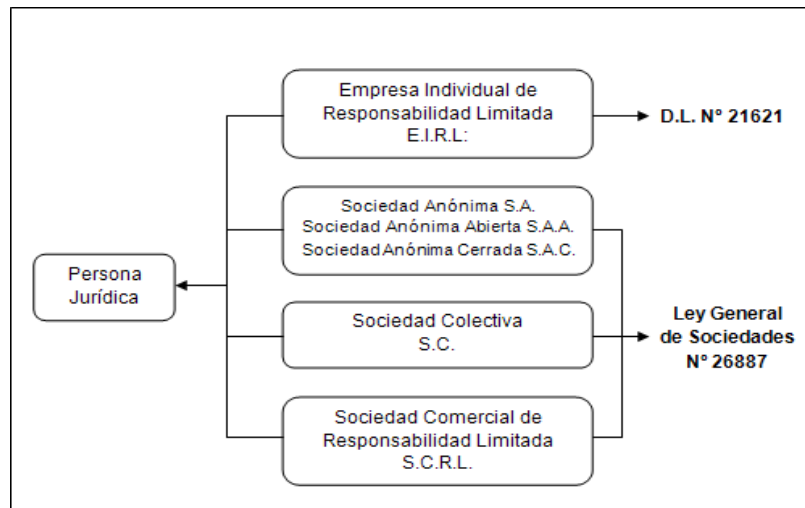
Empresa Individual de Responsabilidad Limitada E.I.R.L:

D.L. Nº 21621

Sociedad Anónima S.A.
Sociedad Anónima Abierta S.A.A.
Sociedad Anónima Cerrada S.A.C.

Persona Jurídica

Sociedad Colectiva S.C.

Ley General de Sociedades Nº 26887

Sociedad Comercial de Responsabilidad Limitada S.C.R.L.